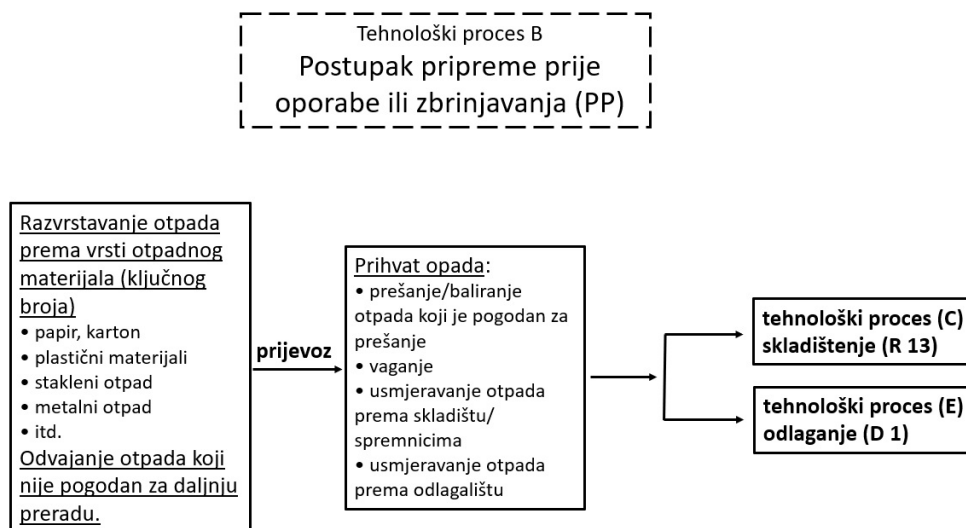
Tehnološki proces B
Postupak pripreme prije oporabe ili zbrinjavanja (PP)

Razvrstavanje otpada prema vrsti otpadnog materijala (ključnog broja)
• papir, karton
• plastični materijali
• stakleni otpad
• metalni otpad
• itd.
Odvajanje otpada koji nije pogodan za daljnju preradu.

prijevoz

Prihvat opada:
• prešanje/baliranje otpada koji je pogodan za prešanje
• vaganje
• usmjeravanje otpada prema skladištu/ spremnicima
• usmjeravanje otpada prema odlagalištu

tehnološki proces (C) skladištenje (R 13)

tehnološki proces (E) odlaganje (D 1)